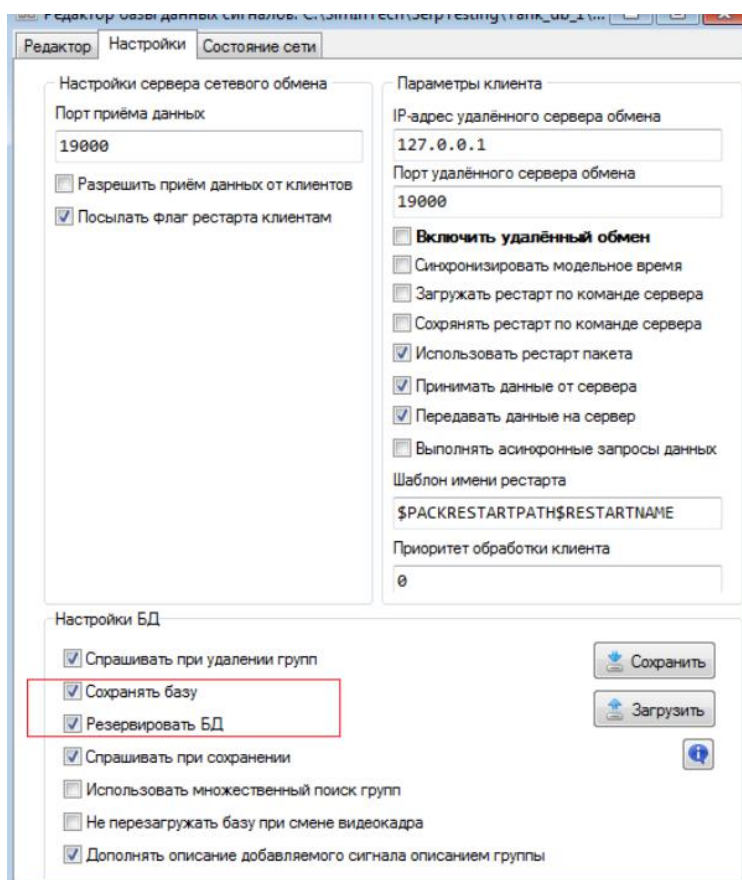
Редактор базы данных сигналов. C:\SimInTech\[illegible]\Tank_db_1\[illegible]

Редактор | Настройки | Состояние сети

Настройки сервера сетевого обмена

Порт приёма данных

19000

Разрешить приём данных от клиентов

Посылать флаг рестарта клиентам

Параметры клиента

IP-адрес удалённого сервера обмена

127.0.0.1

Порт удалённого сервера обмена

19000

Включить удалённый обмен

Синхронизировать модельное время

Загружать рестарт по команде сервера

Сохранять рестарт по команде сервера

Использовать рестарт пакета

Принимать данные от сервера

Передавать данные на сервер

Выполнять асинхронные запросы данных

Шаблон имени рестарта

$PACKRESTARTPATH$RESTARTNAME

Приоритет обработки клиента

0

Настройки БД

Спрашивать при удалении групп

Сохранять базу

Резервировать БД

Спрашивать при сохранении

Использовать множественный поиск групп

Не перезагружать базу при смене видеокадра

Дополнять описание добавляемого сигнала описанием группы

Сохранить

Загрузить